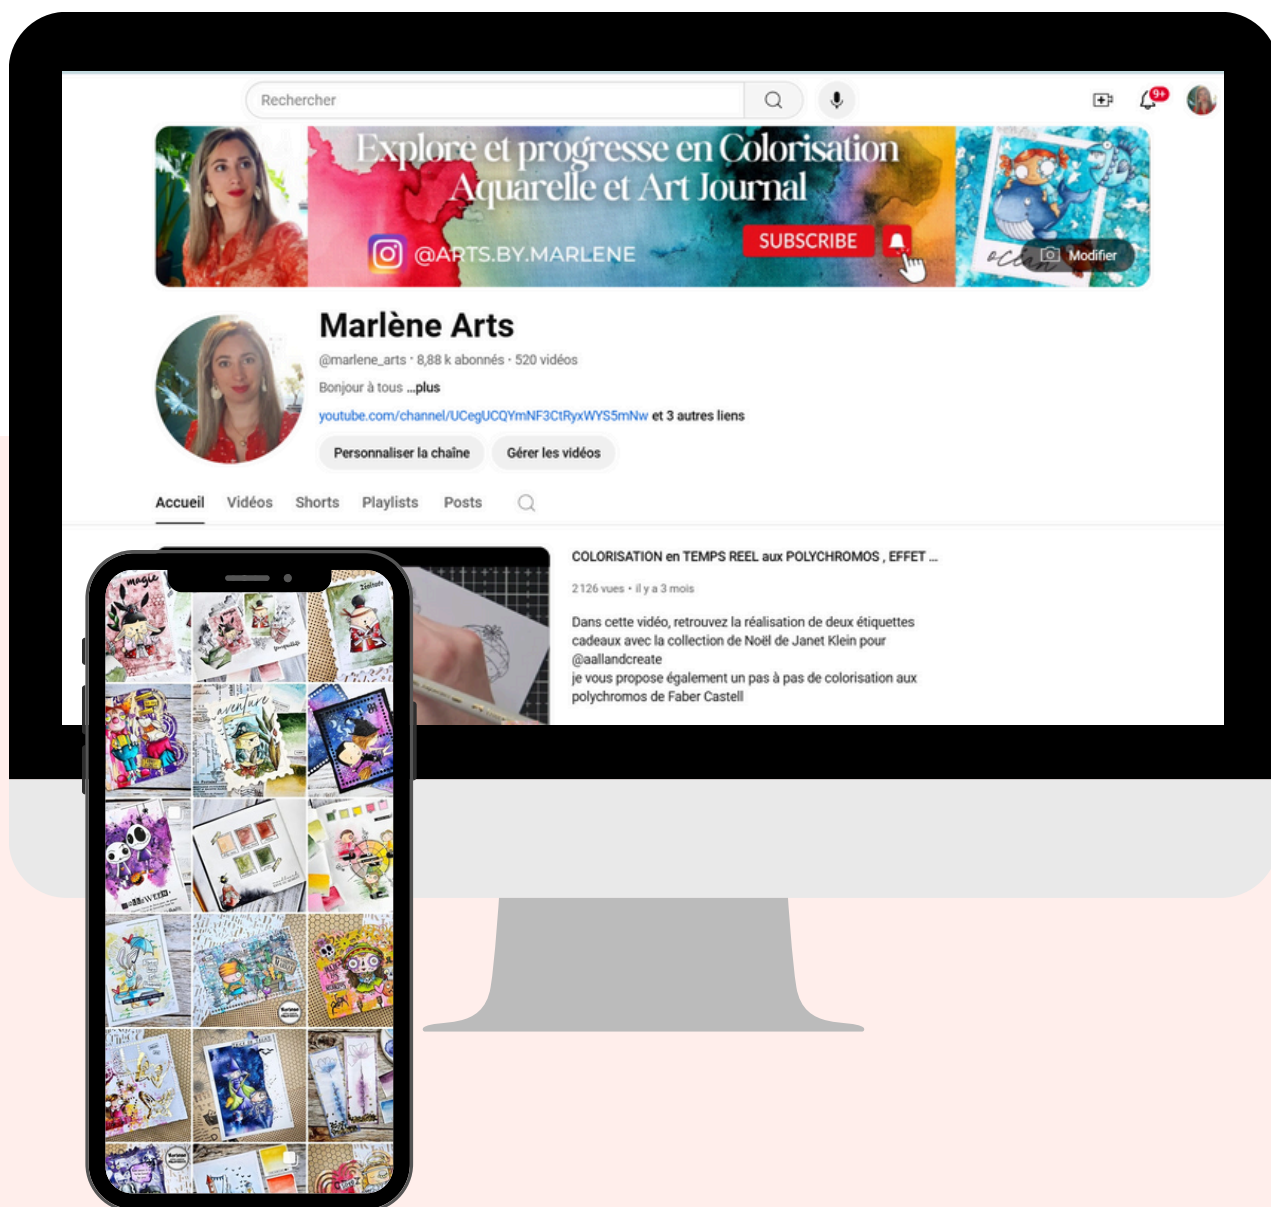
Rechercher

9+

Explore et progresse en Colorisation Aquarelle et Art Journal

@ARTS.BY.MARLENE

SUBSCRIBE

Modifier

Marlène Arts

@marlene_arts · 8,88 k abonnés · 520 vidéos

Bonjour à tous ...plus

youtube.com/channel/UCegUCQYmNF3CtRyxWYS5mNw et 3 autres liens

Personnaliser la chaîne

Gérer les vidéos

Accueil Vidéos Shorts Playlists Posts

COLORISATION en TEMPS REEL aux POLYCHROMOS , EFFET ...

2126 vues • il y a 3 mois

Dans cette vidéo, retrouvez la réalisation de deux étiquettes cadeaux avec la collection de Noël de Janet Klein pour @aallandcreate
je vous propose également un pas à pas de colorisation aux polychromos de Faber Castell

magie

aventure